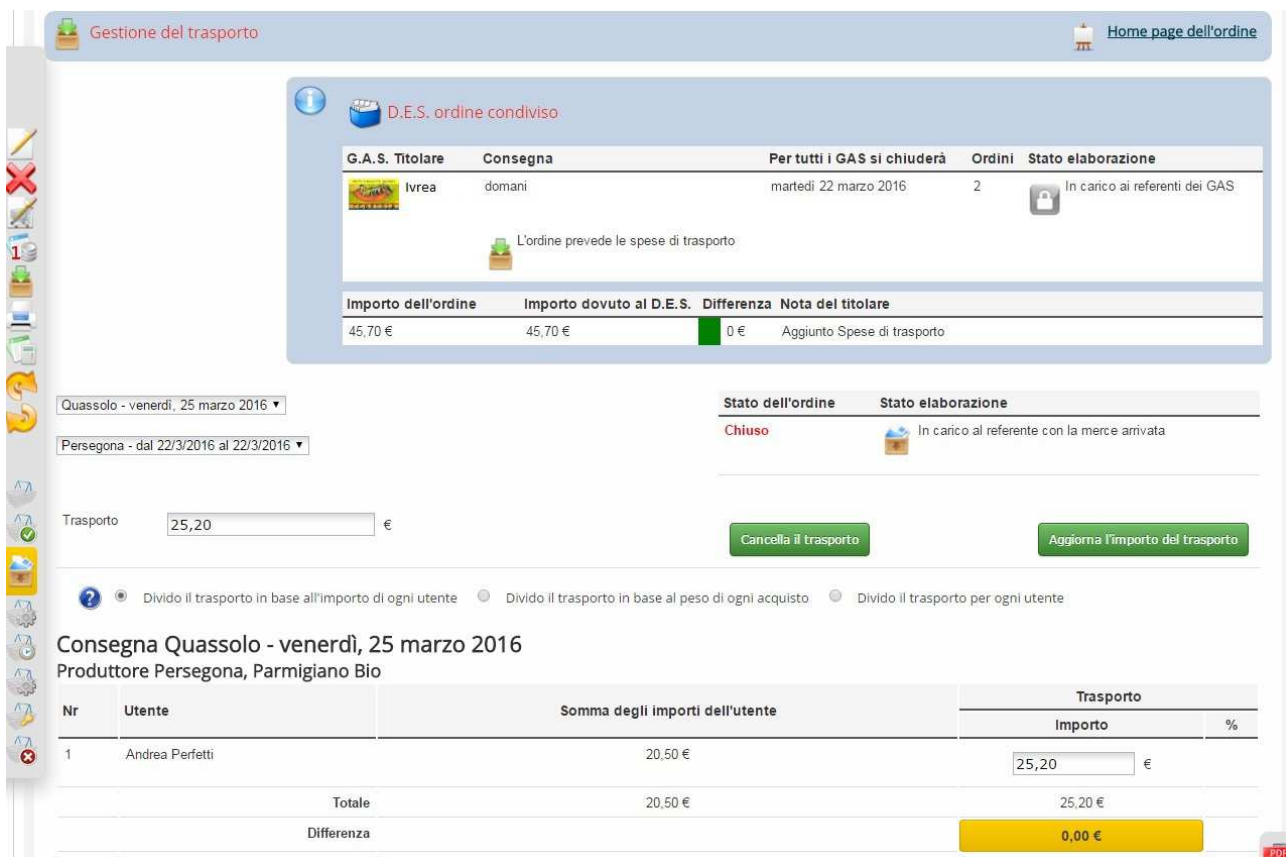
Gestione del trasporto

Home page dell'ordine

D.E.S. ordine condiviso

| G.A.S. Titolare | Consegna | Per tutti i GAS si chiuderà | Ordini | Stato elaborazione |
|---|---|---|---|---|
| Ivrea | domani | martedì 22 marzo 2016 | 2 | In carico ai referenti dei GAS |

L'ordine prevede le spese di trasporto

| Importo dell'ordine | Importo dovuto al D.E.S. | Differenza | Nota del titolare |
|---|---|---|---|
| 45,70 € | 45,70 € | 0 € | Aggiunto Spese di trasporto |

Quassolo - venerdì, 25 marzo 2016

Persegona - dal 22/3/2016 al 22/3/2016

| Stato dell'ordine | Stato elaborazione |
|---|---|
| Chiuso | In carico al referente con la merce arrivata |

Trasporto 25,20 €

Cancella il trasporto

Aggiorna l'importo del trasporto

Divido il trasporto in base all'importo di ogni utente Divido il trasporto in base al peso di ogni acquisto Divido il trasporto per ogni utente

Consegna Quassolo - venerdì, 25 marzo 2016
Produttore Persegona, Parmigiano Bio

| Nr | Utente | Somma degli importi dell'utente | Trasporto Importo | % |
|---|---|---|---|---|
| 1 | Andrea Perfetti | 20,50 € | 25,20 € | |
| | Totale | 20,50 € | 25,20 € | |
| | Differenza | | 0,00 € | |